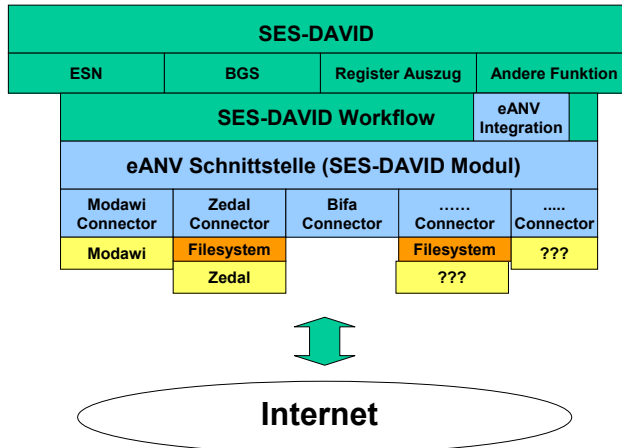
SES-DAVID

ESN

BGS

Register Auszug

Andere Funktion

SES-DAVID Workflow

eANV Integration

eANV Schnittstelle (SES-DAVID Modul)

Modawi Connector

Zedal Connector

Bifa Connector

…… Connector

….. Connector

Modawi

Filesystem

Zedal

Filesystem

???

???

Internet